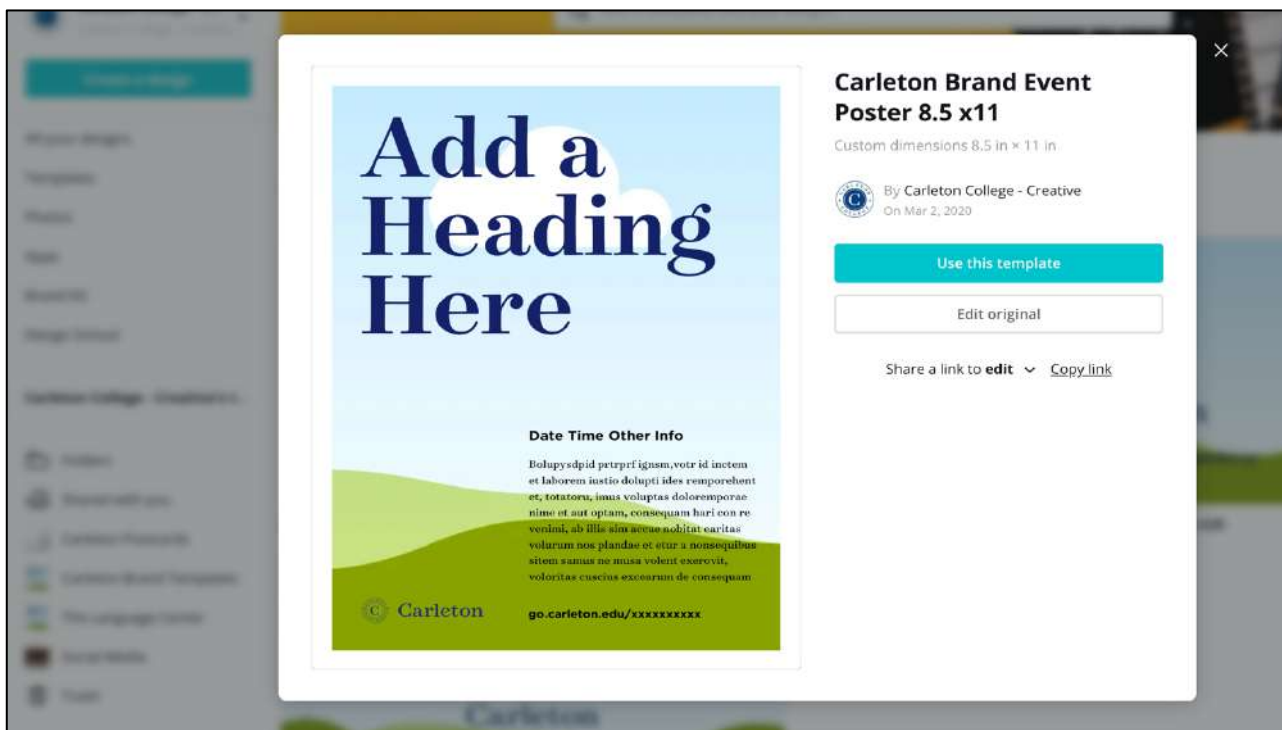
Add a Heading Here

Date Time Other Info

Bolupysdpid prtrprf ignsm,votr id inctem et laborem iustio dolupti ides remporehent et, totatoru, imus voluptas doloremporae nime et aut optam, consequam hari con re venimi, ab illis sim aceae nobitat earitas volurum nos plandae et etur a nonsequibus sitem samus ne musa volent exerovit, voloritas cuscius excearum de consequam

Carleton

go.carleton.edu/xxxxxxxxxx

Carleton Brand Event Poster 8.5 x11

Custom dimensions 8.5 in × 11 in

By Carleton College - Creative
On Mar 2, 2020

Use this template

Edit original

Share a link to edit Copy link

×